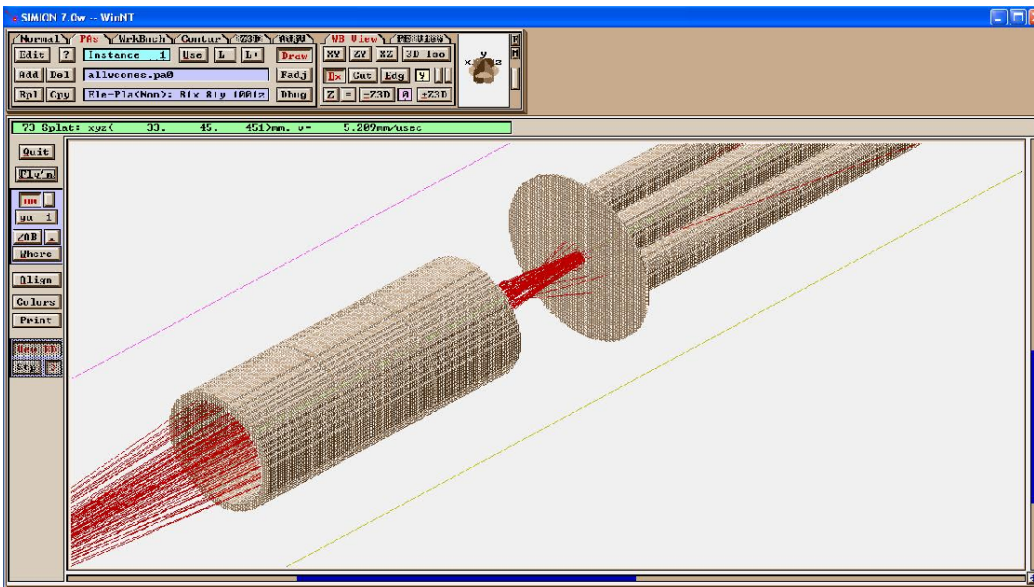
SIMION 7.0w -- WinNT

Normal PAs WrkBnch Contour Z3D AdjU VB View PE View

Edit ? Instance 1 Use L L+ Draw
Add Del allvconee.pa0 Fadj
Rpl Cpy Ele-Pla(Non): Rix Rly 100Iz Dbug

XY ZY XZ 3D Iso
Dx Cut Edg Y
Z = -Z3D A +Z3D

73 Splat: xyz( 33. 45. 451)mm. v= 5.209mm/usec

Quit
Fly'm
yu 1
Where
Align
Colors
Print
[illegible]
Sty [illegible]